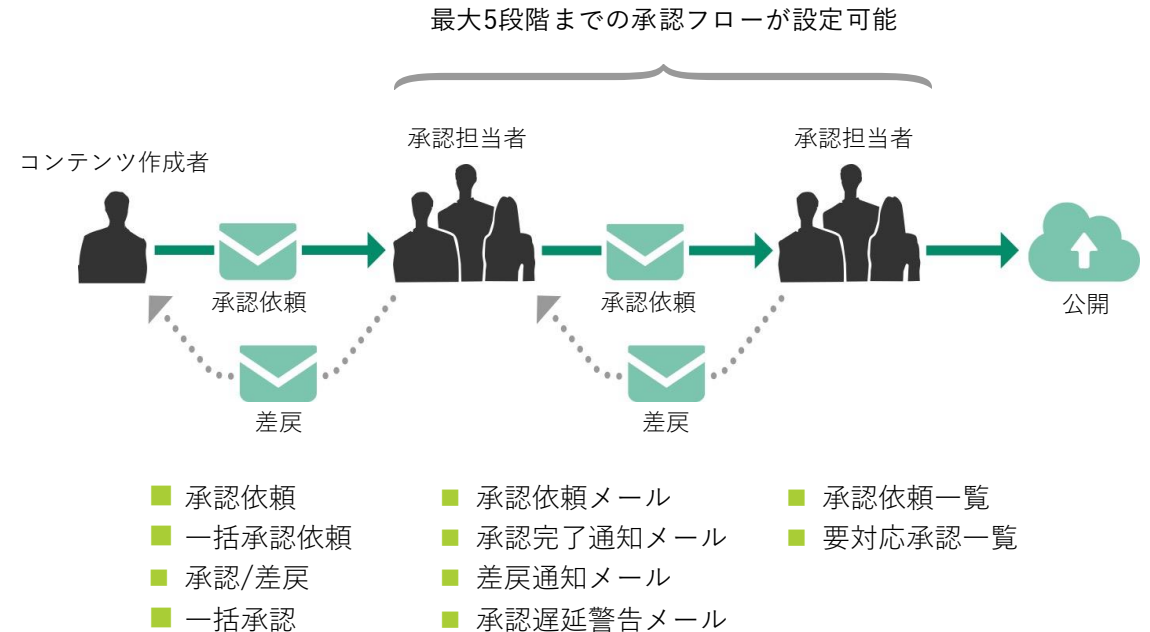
最大5段階までの承認フローが設定可能

コンテンツ作成者

承認担当者

承認担当者

承認依頼

承認依頼

公開

差戻

差戻

■ 承認依頼
■ 一括承認依頼
■ 承認/差戻
■ 一括承認

■ 承認依頼メール
■ 承認完了通知メール
■ 差戻通知メール
■ 承認遅延警告メール

■ 承認依頼一覧
■ 要対応承認一覧